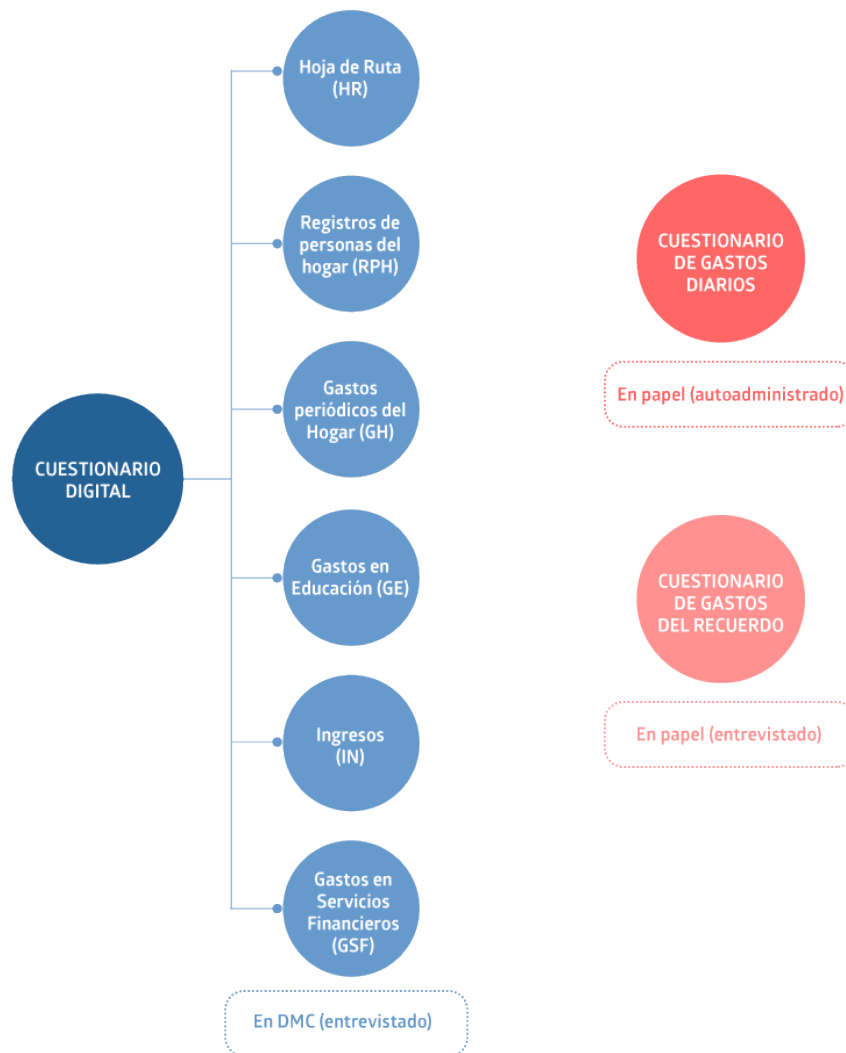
CUESTIONARIO DIGITAL

Hoja de Ruta (HR)

Registros de personas del hogar (RPH)

Gastos periódicos del Hogar (GH)

Gastos en Educación (GE)

Ingresos (IN)

Gastos en Servicios Financieros (GSF)

En DMC (entrevistado)

CUESTIONARIO DE GASTOS DIARIOS

En papel (autoadministrado)

CUESTIONARIO DE GASTOS DEL RECUERDO

En papel (entrevistado)